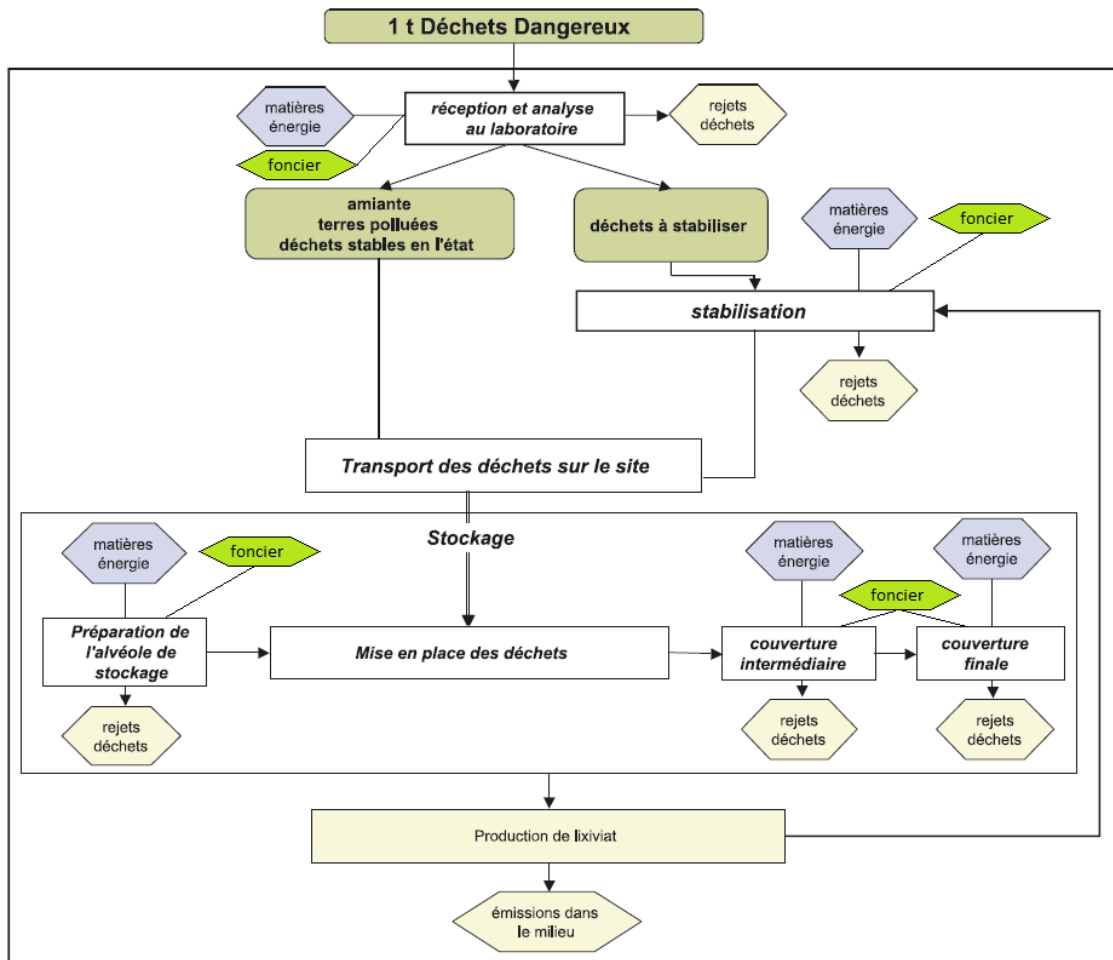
1 t Déchets Dangereux

matières énergie

foncier

réception et analyse au laboratoire

rejets déchets

amiante terres polluées déchets stables en l'état

déchets à stabiliser

matières énergie

foncier

stabilisation

rejets déchets

Transport des déchets sur le site

Stockage

matières énergie

foncier

Préparation de l'alvéole de stockage

rejets déchets

Mise en place des déchets

matières énergie

foncier

matières énergie

couverture intermédiaire

couverture finale

rejets déchets

rejets déchets

Production de lixiviat

émissions dans le milieu